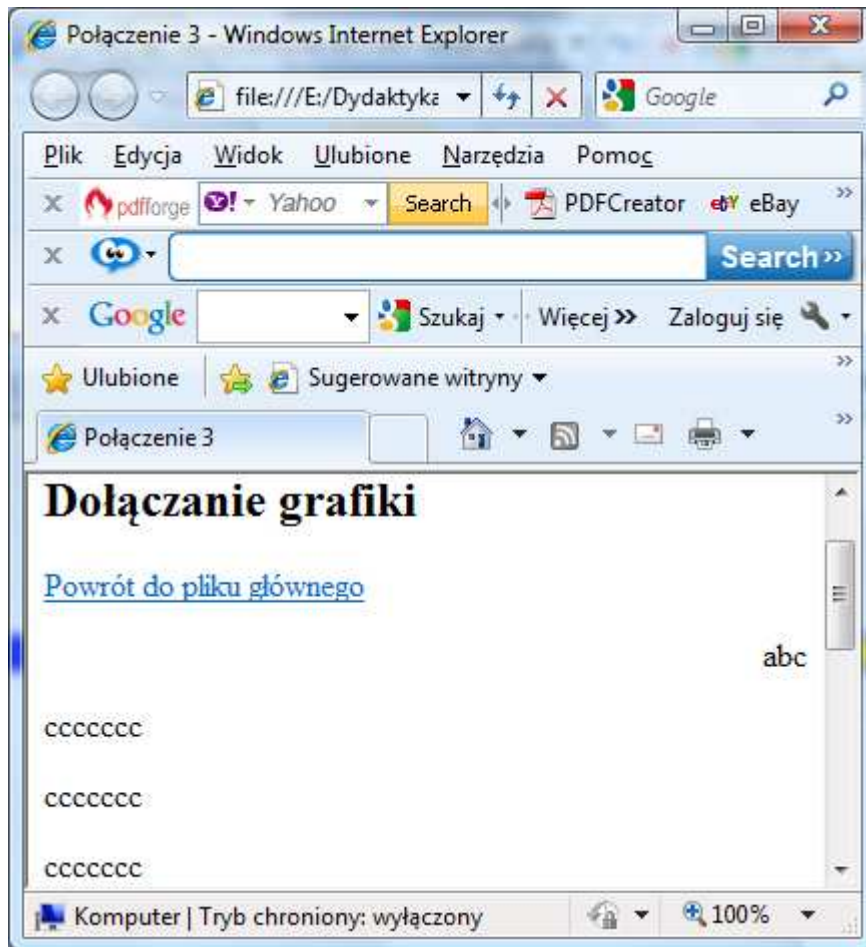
Połączenie 3 - Windows Internet Explorer

file:///E:/Dydaktyka

Google

Plik Edycja Widok Ulubione Narzędzia Pomoc

pdfforge Yahoo Search PDFCreator eBay

Search»

Google Szukaj Więcej » Zaloguj się

Ulubione Sugerowane witryny

Połączenie 3

Dołączanie grafiki

Powrót do pliku głównego

abc

ccccccc

ccccccc

ccccccc

Komputer | Tryb chroniony: wyłączony 100%